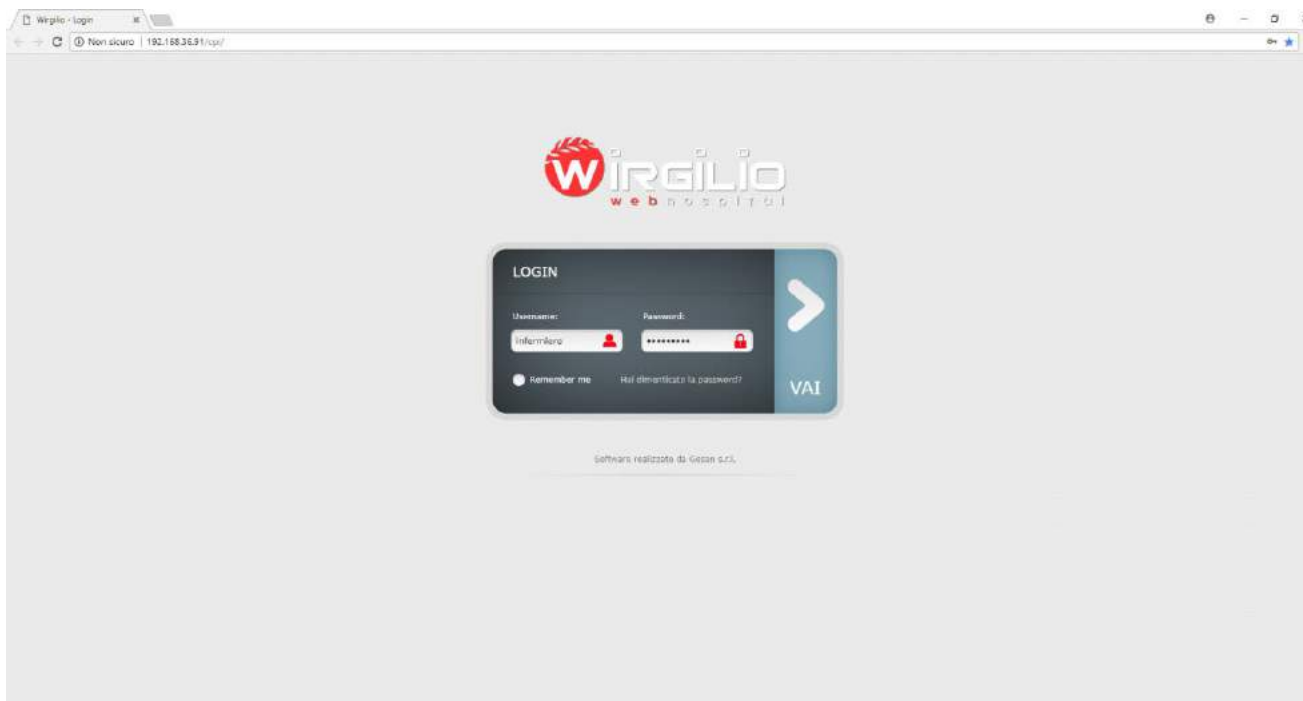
Wirgilio - Login

Non sicuro | 192.168.36.91/cp/

WIRGILIO
webhospital

LOGIN

Username:
Password:

infermiere
••••••••••

Remember me
Hai dimenticato la password?

VAI

Software realizzato da Gesan s.r.l.